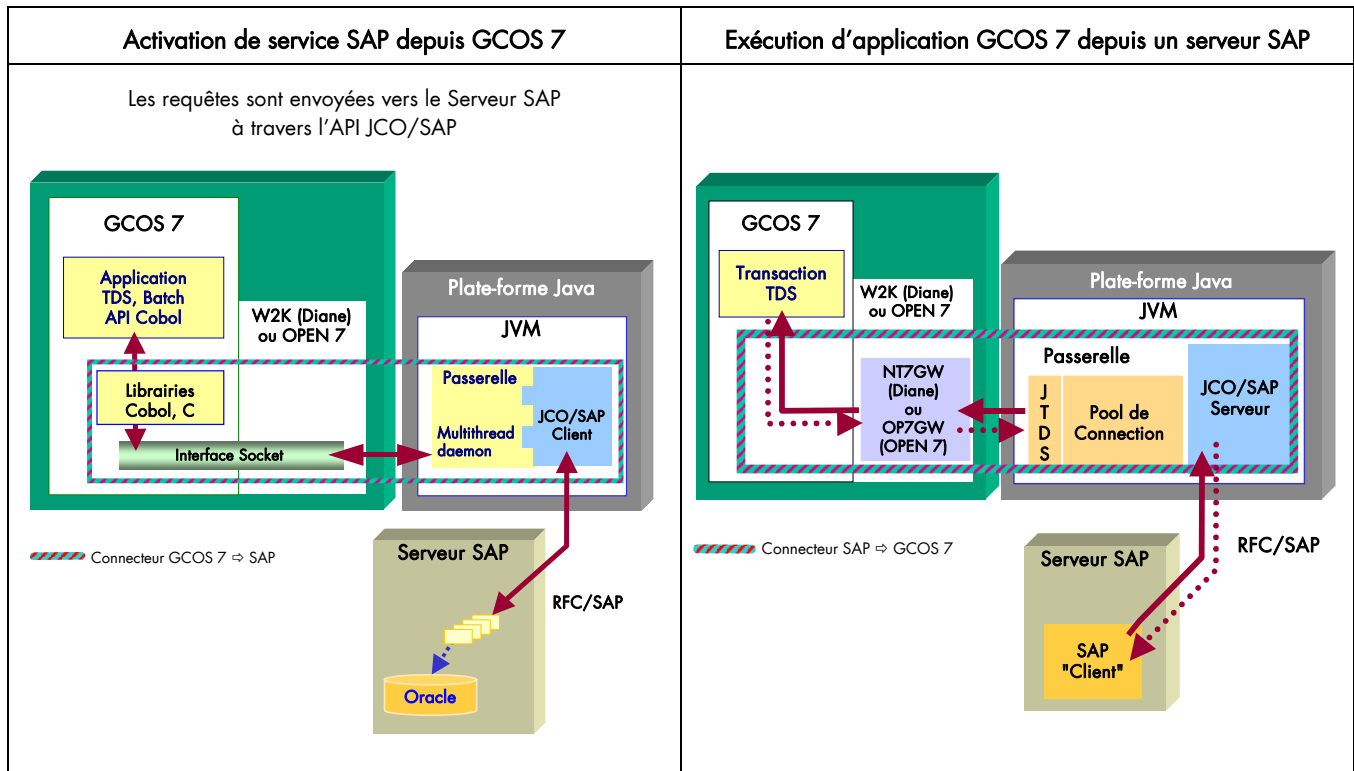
| Activation de service SAP depuis GCOS 7 | Exécution d'application GCOS 7 depuis un serveur SAP |
|---|---|

Les requêtes sont envoyées vers le Serveur SAP à travers l'API JCO/SAP

GCOS 7

Application TDS, Batch API Cobol

W2K (Diane) ou OPEN 7

Librairies Cobol, C

Interface Socket

Plate-forme Java

JVM

Passerelle

Multithread daemon

JCO/SAP Client

Connecteur GCOS 7 ⇨ SAP

Serveur SAP

RFC/SAP

Oracle

GCOS 7

Transaction TDS

W2K (Diane) ou OPEN 7

NT7GW (Diane) ou OP7GW (OPEN 7)

Plate-forme Java

JVM

Passerelle

J T D S

Pool de Connection

JCO/SAP Serveur

Connecteur SAP ⇨ GCOS 7

Serveur SAP

RFC/SAP

SAP "Client"